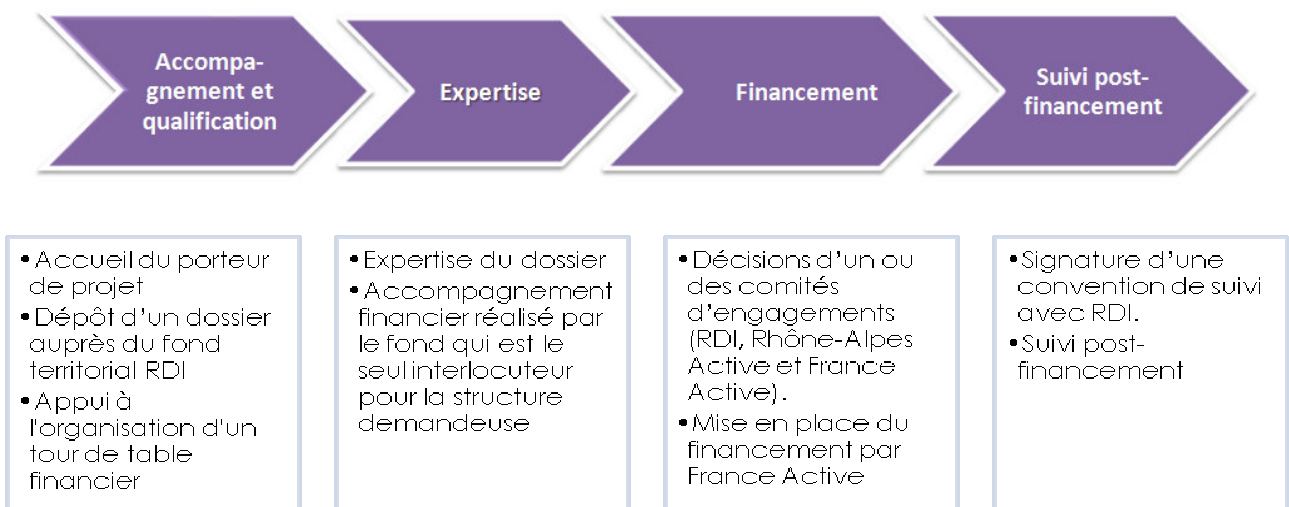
Accompagnement et qualification

Expertise

Financement

Suivi post-financement

• Accueil du porteur de projet
• Dépôt d'un dossier auprès du fond territorial RDI
• Appui à l'organisation d'un tour de table financier

• Expertise du dossier
• Accompagnement financier réalisé par le fond qui est le seul interlocuteur pour la structure demandeuse

• Décisions d'un ou des comités d'engagements (RDI, Rhône-Alpes Active et France Active).
• Mise en place du financement par France Active

• Signature d'une convention de suivi avec RDI.
• Suivi post-financement